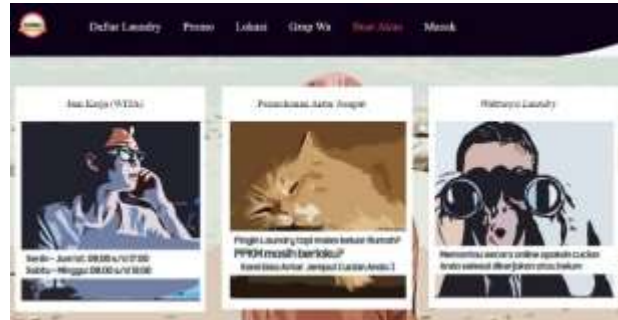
Daftar Laundry Promo Lokasi Grup Wa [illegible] Masuk

Jam Kerja (WITA)

Senin - Jum'at: 08.00 s/d 17.00
Sabtu - Minggu: 08.00 s/d 13.00

Pemesanan Antar Jemput

Pingin Laundry tapi males keluar Rumah?
PPKM masih berlaku?
Kami bisa Antar Jemput Cucian Anda :)

Waktunya Laundry

Memantau secara online apakah cucian Anda sudah dikerjakan atau belum